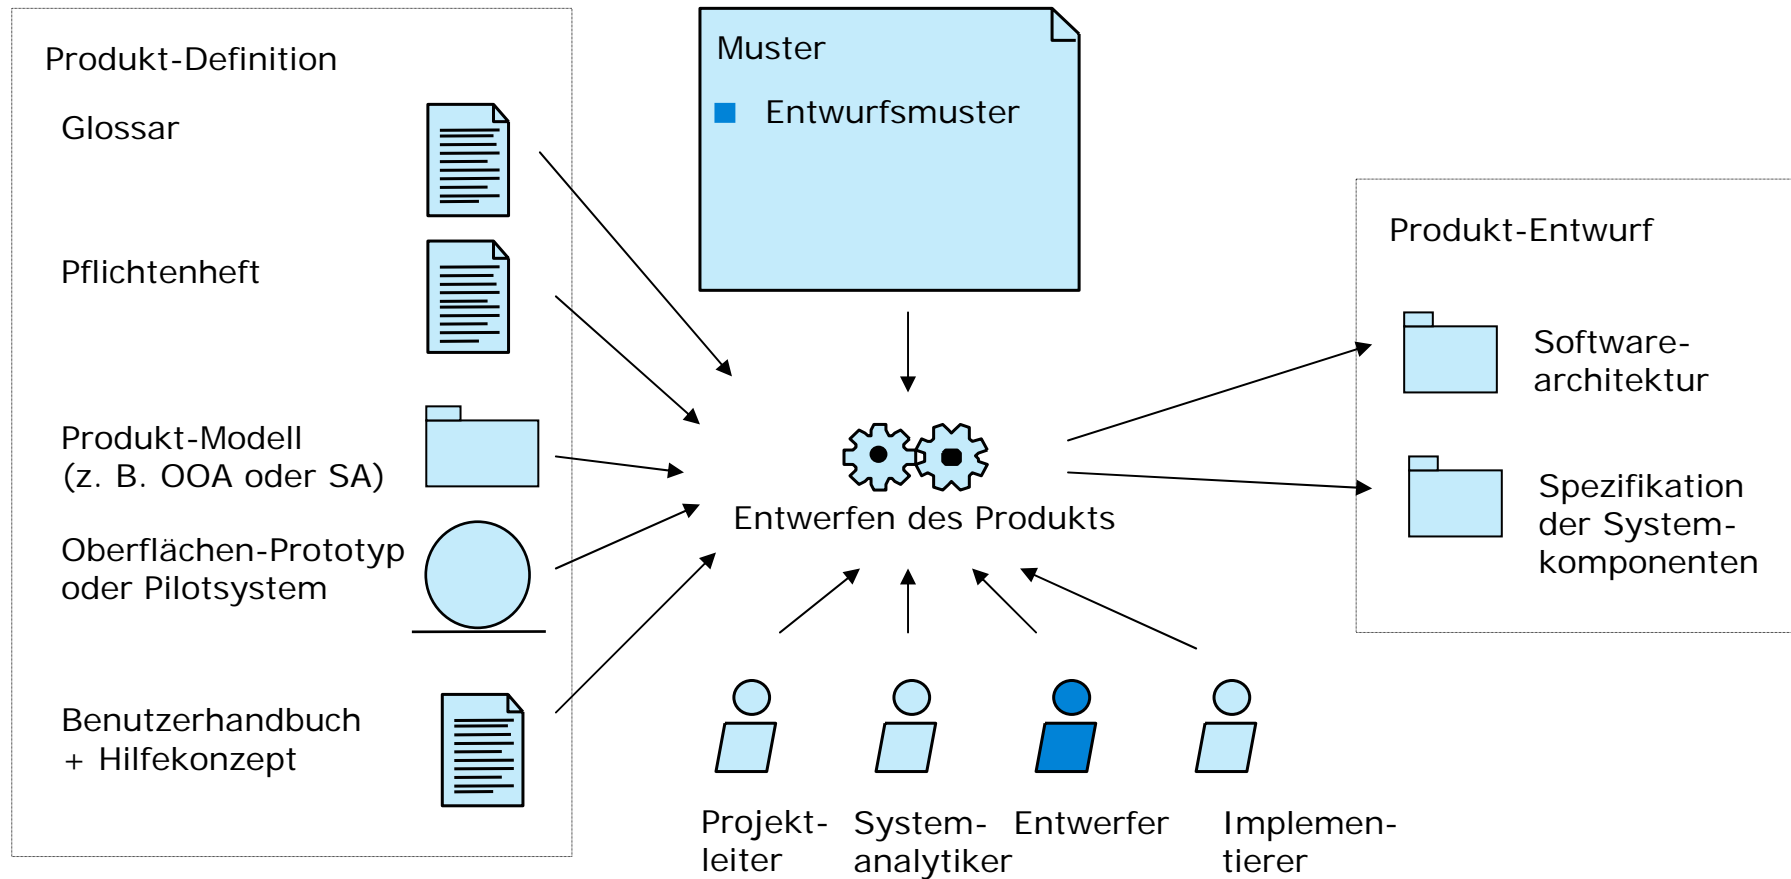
Produkt-Definition

Glossar

Pflichtenheft

Produkt-Modell (z. B. OOA oder SA)

Oberflächen-Prototyp oder Pilotsystem

Benutzerhandbuch + Hilfekonzept

Muster

Entwurfsmuster

Entwerfen des Produkts

Produkt-Entwurf

Software-architektur

Spezifikation der System-komponenten

Projekt-leiter

System-analytiker

Entwerfer

Implemen-tierer